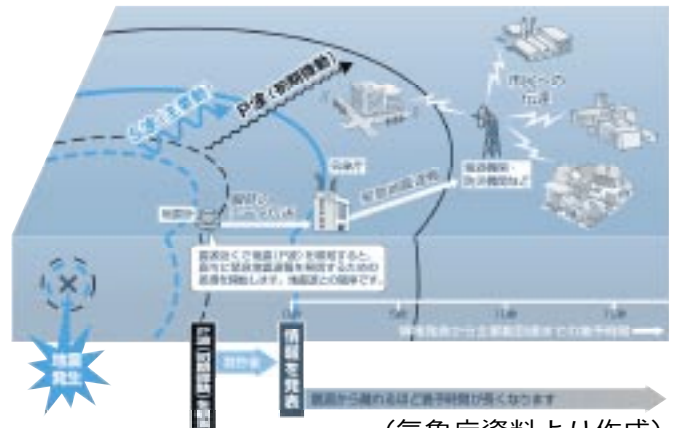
S波（主要動）

P波（初期微動）

気象庁

地震計

解析と予報の発表

緊急地震速報

報道機関、ガス機関など

各所への伝達

震源近くで地震（P波）を検知すると、直ちに緊急地震速報を発表するための処理を開始します。地震計との距離です。

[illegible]

P波（初期微動）検知

数秒後

情報を発表

地震発生

震源から離れるほど猶予時間が長くなります

（気象庁資料より作成）